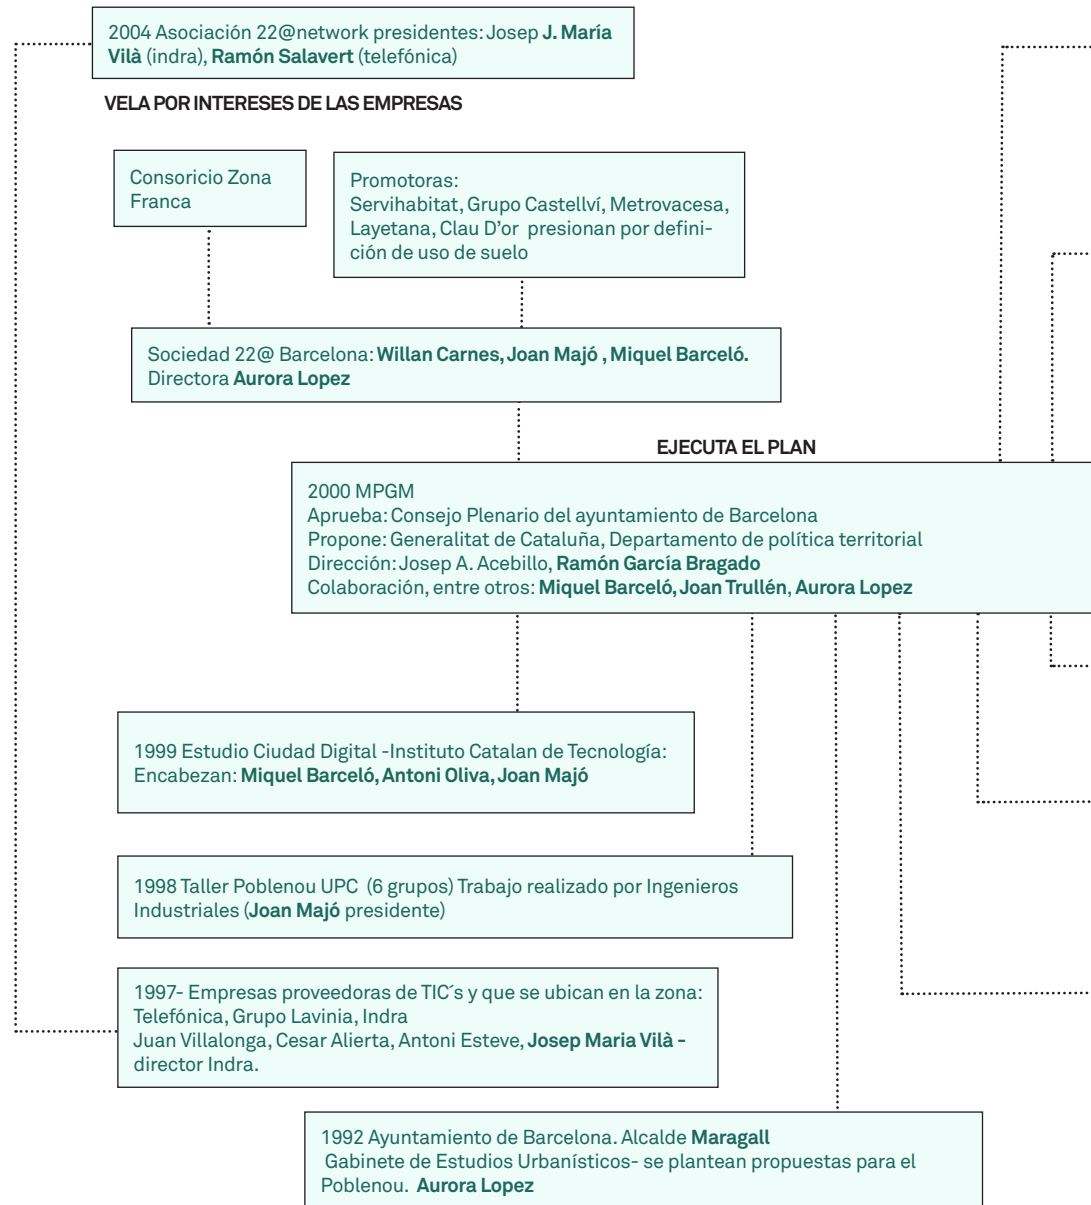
2004 Asociación 22@network presidentes: Josep J. María Vilà (indra), Ramón Salavert (telefónica)

VELA POR INTERESES DE LAS EMPRESAS

Consoricio Zona Franca

Promotoras: Servihabitat, Grupo Castellví, Metrovacesa, Layetana, Clau D'or presionan por definición de uso de suelo

Sociedad 22@ Barcelona: Willan Carnes, Joan Majó , Miquel Barceló. Directora Aurora Lopez

EJECUTA EL PLAN

2000 MPGM
Aprueba: Consejo Plenario del ayuntamiento de Barcelona
Propone: Generalitat de Cataluña, Departamento de política territorial
Dirección: Josep A. Acebillo, Ramón García Bragado
Colaboración, entre otros: Miquel Barceló, Joan Trullén, Aurora Lopez

1999 Estudio Ciudad Digital -Instituto Catalan de Tecnología: Encabezan: Miquel Barceló, Antoni Oliva, Joan Majó

1998 Taller Poblenou UPC (6 grupos) Trabajo realizado por Ingenieros Industriales (Joan Majó presidente)

1997- Empresas proveedoras de TIC´s y que se ubican en la zona: Telefónica, Grupo Lavinia, Indra
Juan Villalonga, Cesar Alierta, Antoni Esteve, Josep Maria Vilà - director Indra.

1992 Ayuntamiento de Barcelona. Alcalde Maragall
Gabinete de Estudios Urbanísticos- se plantean propuestas para el Poblenou. Aurora Lopez